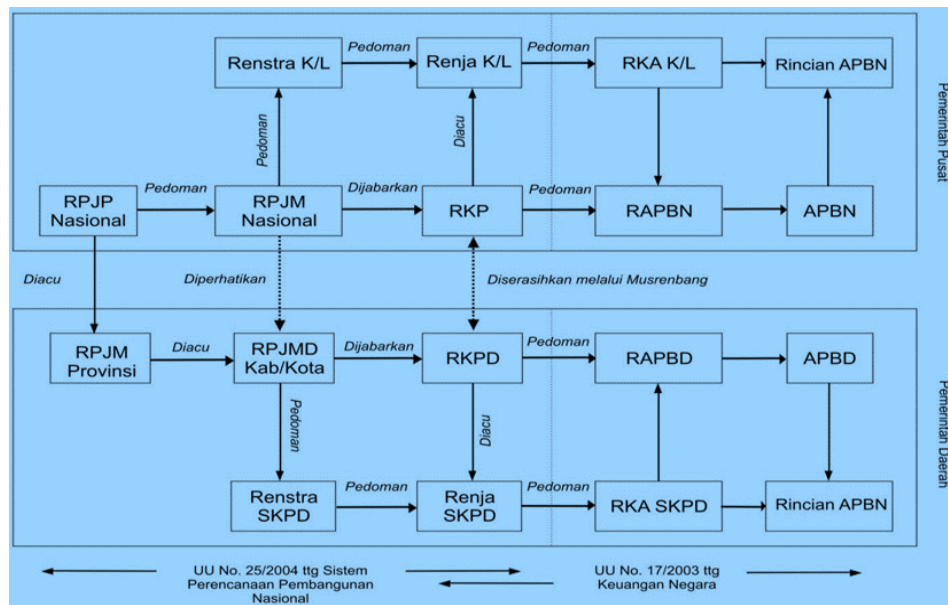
Renstra K/L
Pedoman
Renja K/L
Pedoman
RKA K/L
Rincian APBN
Pemerintah Pusat
Pedoman
Diacu
RPJP Nasional
Pedoman
RPJM Nasional
Dijabarkan
RKP
Pedoman
RAPBN
APBN
Diacu
Diperhatikan
Diserasihkan melalui Musrenbang
RPJM Provinsi
Diacu
RPJMD Kab/Kota
Dijabarkan
RKPD
Pedoman
RAPBD
APBD
Pemerintah Daerah
Pedoman
Diacu
Renstra SKPD
Pedoman
Renja SKPD
Pedoman
RKA SKPD
Rincian APBN
UU No. 25/2004 ttg Sistem Perencanaan Pembangunan Nasional
UU No. 17/2003 ttg Keuangan Negara